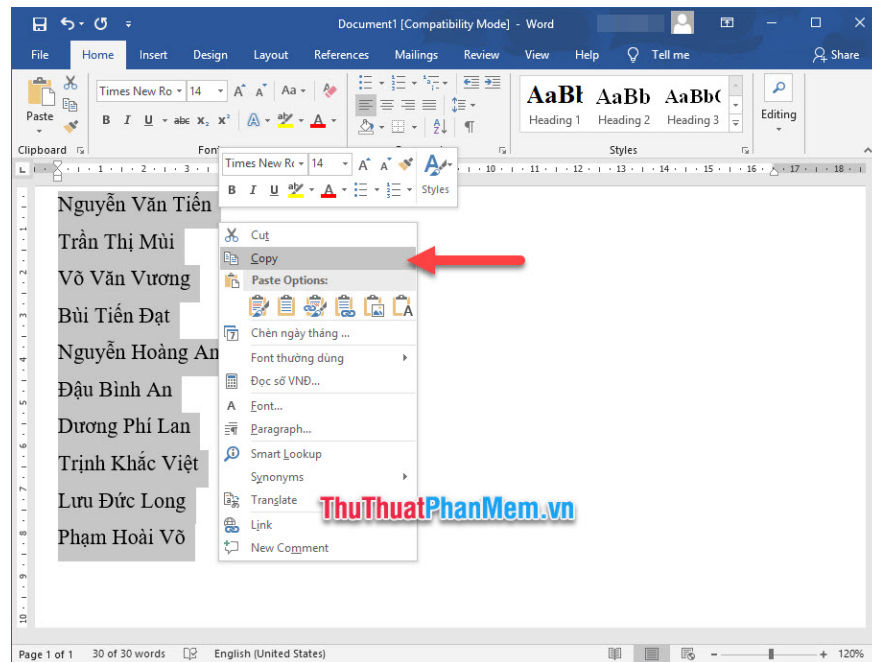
Document1 [Compatibility Mode] - Word

File Home Insert Design Layout References Mailings Review View Help Tell me Share

Paste
Times New Ro 14
B I U abc $x_2$ $x^2$
Clipboard Font
AaBl AaBb AaBb(
Heading 1 Heading 2 Heading 3
Styles
Editing

Times New Ro 14
B I U
Styles

Nguyễn Văn Tiến
Trần Thị Mùi
Võ Văn Vương
Bùi Tiến Đạt
Nguyễn Hoàng An
Đậu Bình An
Dương Phí Lan
Trịnh Khắc Việt
Lưu Đức Long
Phạm Hoài Võ

Cut
Copy
Paste Options:
Chèn ngày tháng ...
Font thường dùng
Đọc số VNĐ...
Font...
Paragraph...
Smart Lookup
Synonyms
Translate
Link
New Comment

ThuThuatPhanMem.vn

Page 1 of 1 30 of 30 words English (United States) 120%